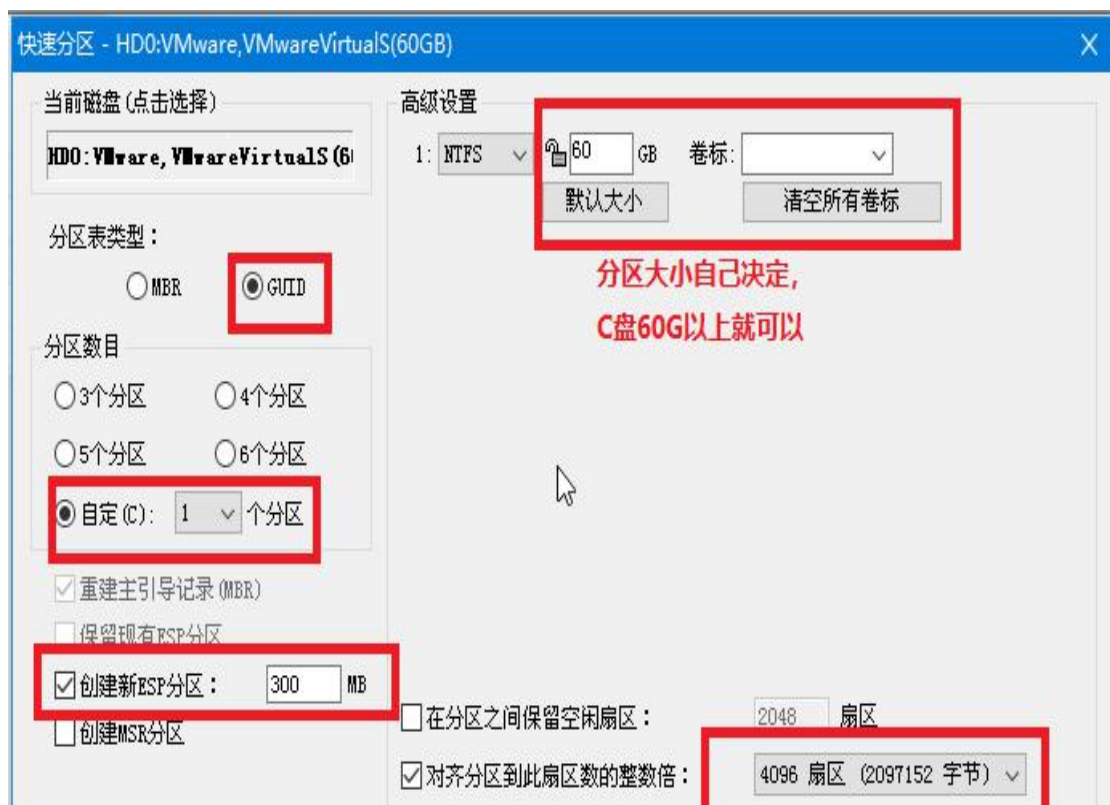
快速分区 - HD0:VMware,VMwareVirtualS(60GB)
X

当前磁盘(点击选择)
HD0:VMware,VMwareVirtualS(6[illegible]

分区表类型：
MBR
GUID

分区数目
3个分区
4个分区
5个分区
6个分区
自定(C): 1 个分区

重建主引导记录(MBR)
保留现有ESP分区
创建新ESP分区： 300 MB
创建MSR分区

高级设置
1: NTFS
60 GB
卷标:
默认大小
清空所有卷标

分区大小自己决定，
C盘60G以上就可以

在分区之间保留空闲扇区： 2048 扇区
对齐分区到此扇区数的整数倍： 4096 扇区 (2097152 字节)